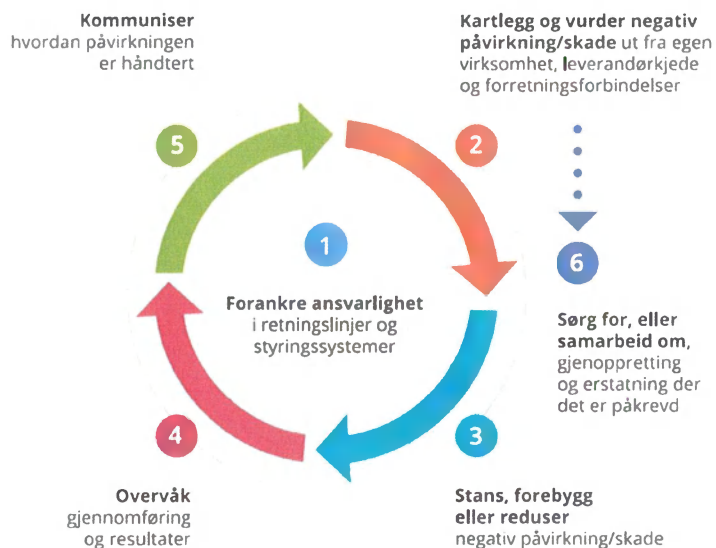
**Kommuniser** hvordan påvirkningen er håndtert

**Kartlegg og vurder negativ påvirkning/skade** ut fra egen virksomhet, leverandørkjede og forretningsforbindelser

5

2

1

6

**Forankre ansvarlighet** i retningslinjer og styringssystemer

**Sørg for, eller samarbeid om,** gjenoppretting og erstatning der det er påkrevd

4

3

**Overvåk** gjennomføring og resultater

**Stans, forebygg eller reduser** negativ påvirkning/skade